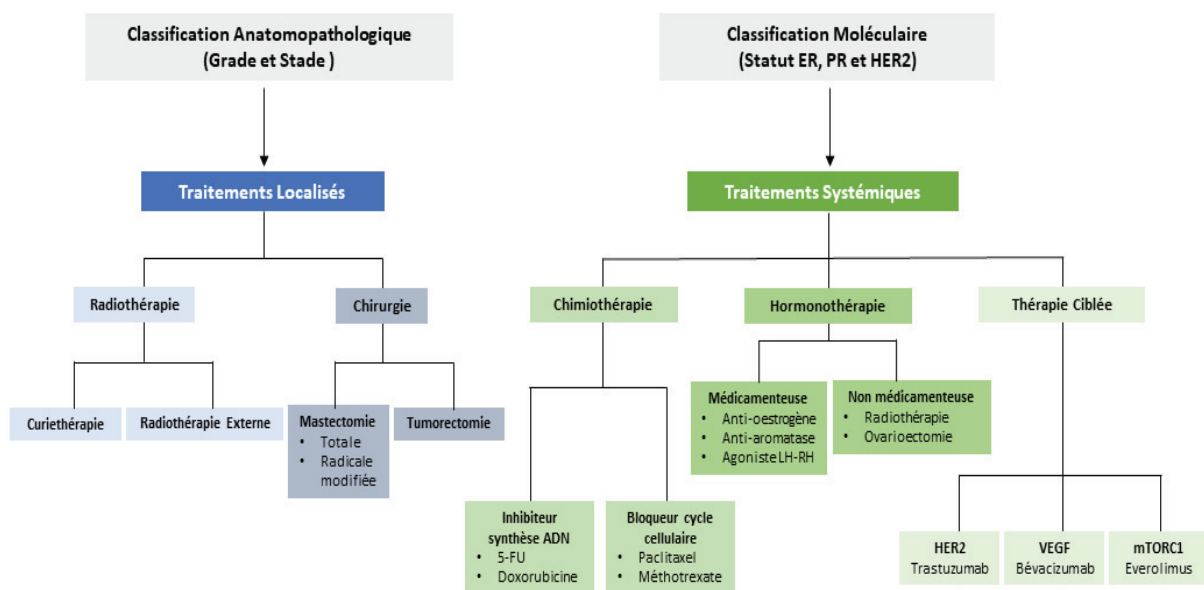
Classification Anatomopathologique
(Grade et Stade )

Traitements Localisés

Radiothérapie

Chirurgie

Curiethérapie

Radiothérapie Externe

Mastectomie
• Totale
• Radicale modifiée

Tumorectomie

Classification Moléculaire
(Statut ER, PR et HER2)

Traitements Systémiques

Chimiothérapie

Hormonothérapie

Thérapie Ciblée

Médicamenteuse
• Anti-oestrogène
• Anti-aromatase
• Agoniste LH-RH

Non médicamenteuse
• Radiothérapie
• Ovarioectomie

Inhibiteur synthèse ADN
• 5-FU
• Doxorubicine

Bloqueur cycle cellulaire
• Paclitaxel
• Méthotrexate

HER2
Trastuzumab

VEGF
Bévacizumab

mTORC1
Everolimus